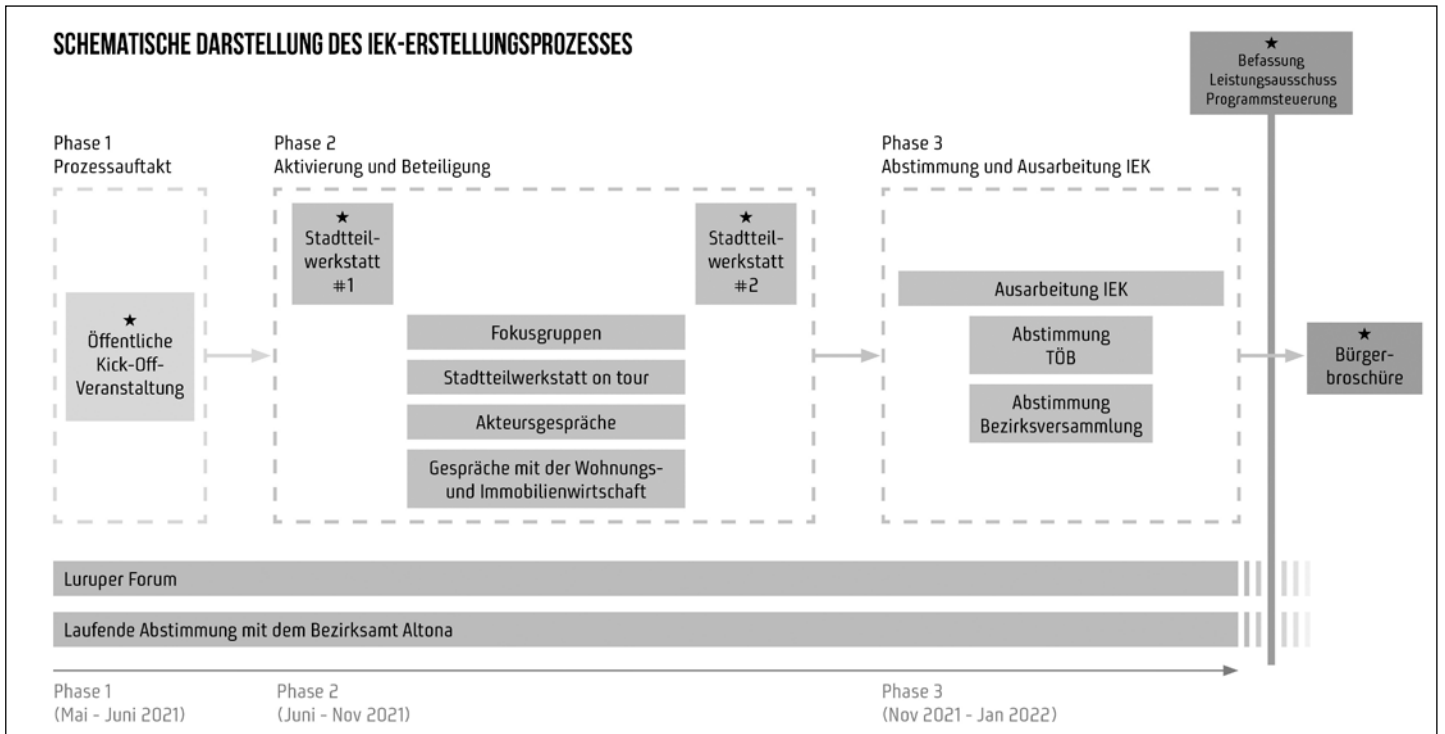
SCHEMATISCHE DARSTELLUNG DES IEK-ERSTELLUNGSPROZESSES

★
Befassung
Leistungsausschuss
Programmsteuerung

Phase 1
Prozessauftakt

★
Öffentliche Kick-Off-Veranstaltung

Phase 2
Aktivierung und Beteiligung

★
Stadtteilwerkstatt
#1

★
Stadtteilwerkstatt
#2

Fokusgruppen

Stadtteilwerkstatt on tour

Akteursgespräche

Gespräche mit der Wohnungs- und Immobilienwirtschaft

Phase 3
Abstimmung und Ausarbeitung IEK

Ausarbeitung IEK

Abstimmung
TÖB

Abstimmung
Bezirksversammlung

★
Bürgerbroschüre

Luruper Forum

Laufende Abstimmung mit dem Bezirksamt Altona

Phase 1
(Mai - Juni 2021)

Phase 2
(Juni - Nov 2021)

Phase 3
(Nov 2021 - Jan 2022)